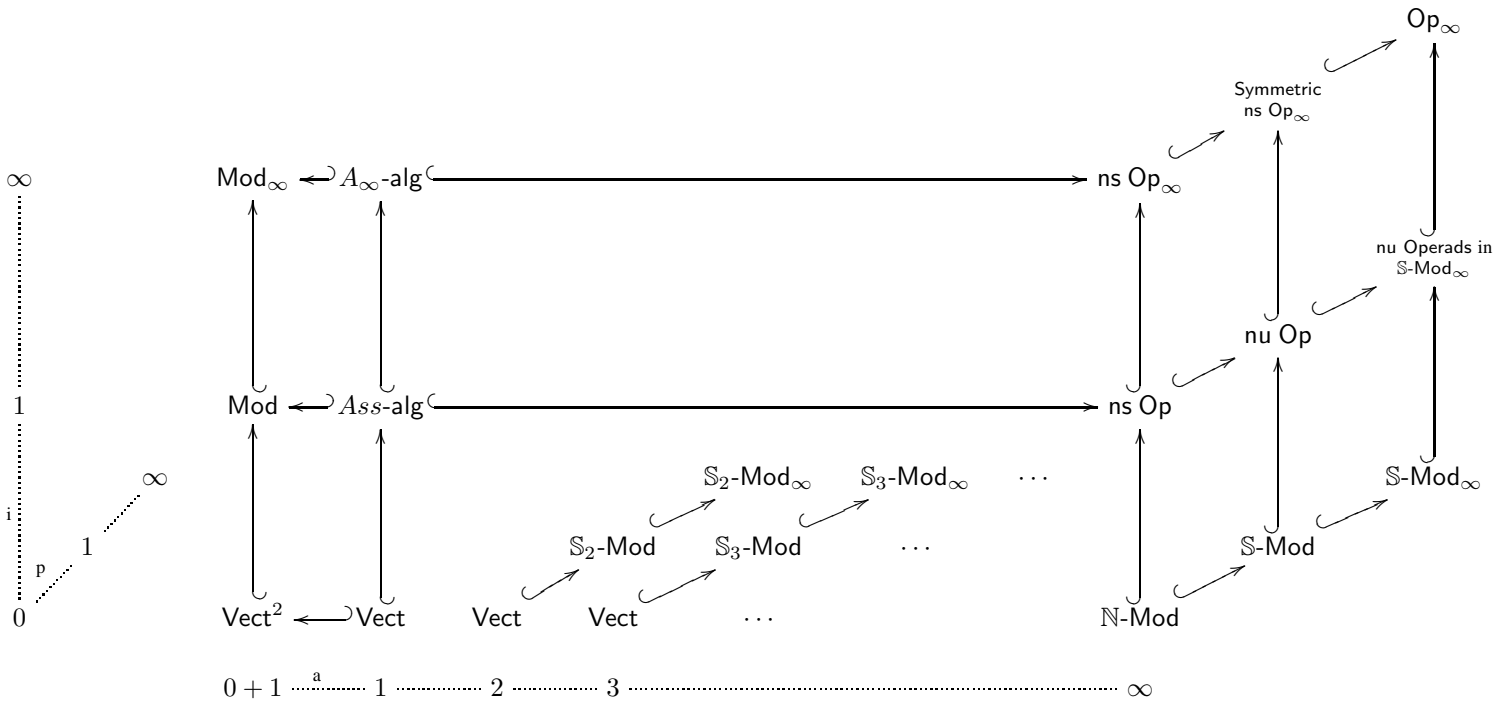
$\mathsf{Op}_\infty$

Symmetric ns $\mathsf{Op}_\infty$

$\infty$ $\mathsf{Mod}_\infty$ $A_\infty$-alg ns $\mathsf{Op}_\infty$

nu Operads in $\mathbb{S}$-$\mathsf{Mod}_\infty$

nu Op

$1$ Mod $Ass$-alg ns Op

$\infty$

$\mathbb{S}_2$-$\mathsf{Mod}_\infty$ $\mathbb{S}_3$-$\mathsf{Mod}_\infty$ $\cdots$ $\mathbb{S}$-$\mathsf{Mod}_\infty$

i

$1$

p

$\mathbb{S}_2$-Mod $\mathbb{S}_3$-Mod $\cdots$ $\mathbb{S}$-Mod

$0$ $\mathsf{Vect}^2$ Vect Vect Vect $\cdots$ $\mathbb{N}$-Mod

$0+1$ a $1$ $2$ $3$ $\infty$